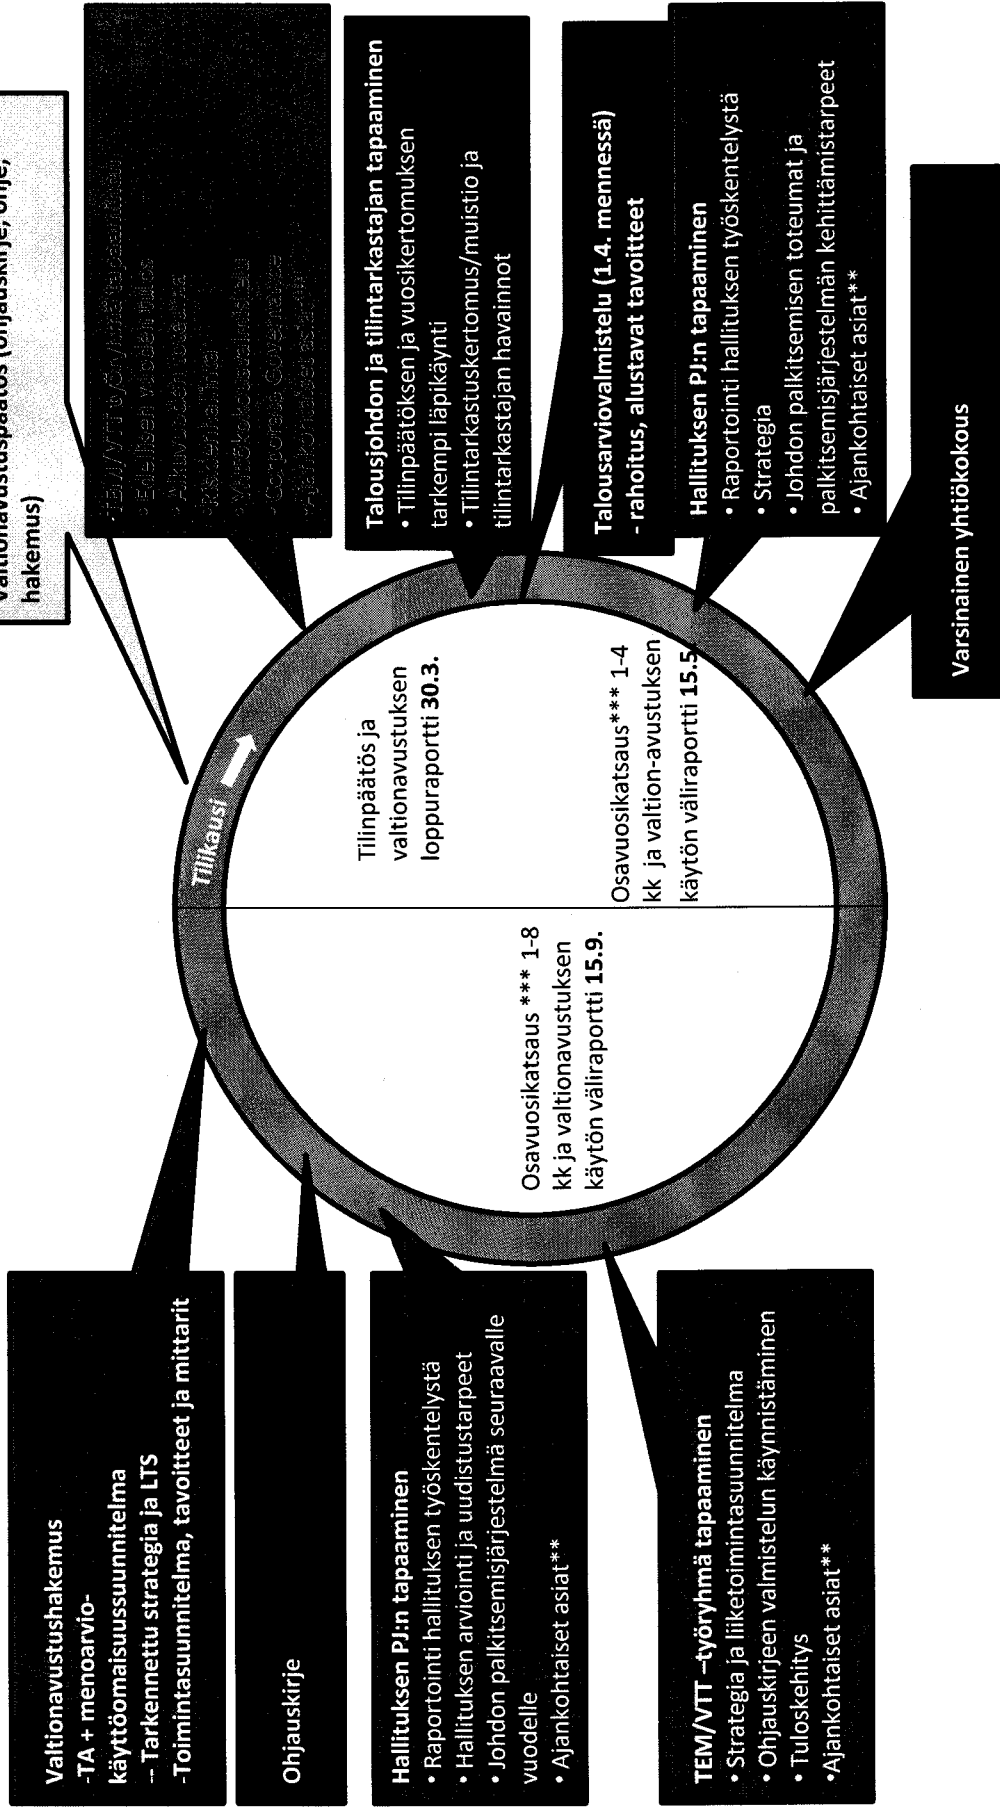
Valtionavustuspäätös (ohjauskirje, ohje, hakemus)

TEM/VTT työryhmä tapaaminen
• Edellisen vuoden tulos
• Alkuvuoden toteuma
• Riskienhallinta
• Yhtiökokousvalmistelu
• Corporate Governance
• Ajankohtaiset asiat**

Talousjohdon ja tilintarkastajan tapaaminen
• Tilinpäätöksen ja vuosikertomuksen tarkempi läpikäynti
• Tilintarkastuskertomus/muistio ja tilintarkastajan havainnot

Talousarviovalmistelu (1.4. mennessä) - rahoitus, alustavat tavoitteet

Hallituksen PJ:n tapaaminen
• Raportointi hallituksen työskentelystä
• Strategia
• Johdon palkitsemisen toteumat ja palkitsemisjärjestelmän kehittämistarpeet
• Ajankohtaiset asiat**

Varsinainen yhtiökokous

Tilikausi

Tilinpäätös ja valtionavustuksen loppuraportti **30.3.**

Osavuosikatsaus*** 1-4 kk ja valtion-avustuksen käytön väliraportti **15.5.**

Osavuosikatsaus *** 1-8 kk ja valtionavustuksen käytön väliraportti **15.9.**

Valtionavustushakemus
-TA + menoarvio-käyttöomaisuussuunnitelma
-- Tarkennettu strategia ja LTS
-Toimintasuunnitelma, tavoitteet ja mittarit

Ohjauskirje

Hallituksen PJ:n tapaaminen
• Raportointi hallituksen työskentelystä
• Hallituksen arviointi ja uudistustarpeet
• Johdon palkitsemisjärjestelmä seuraavalle vuodelle
• Ajankohtaiset asiat**

TEM/VTT –työryhmä tapaaminen
• Strategia ja liiketoimintasuunnitelma
• Ohjauskirjeen valmistelun käynnistäminen
• Tuloskehitys
•Ajankohtaiset asiat**